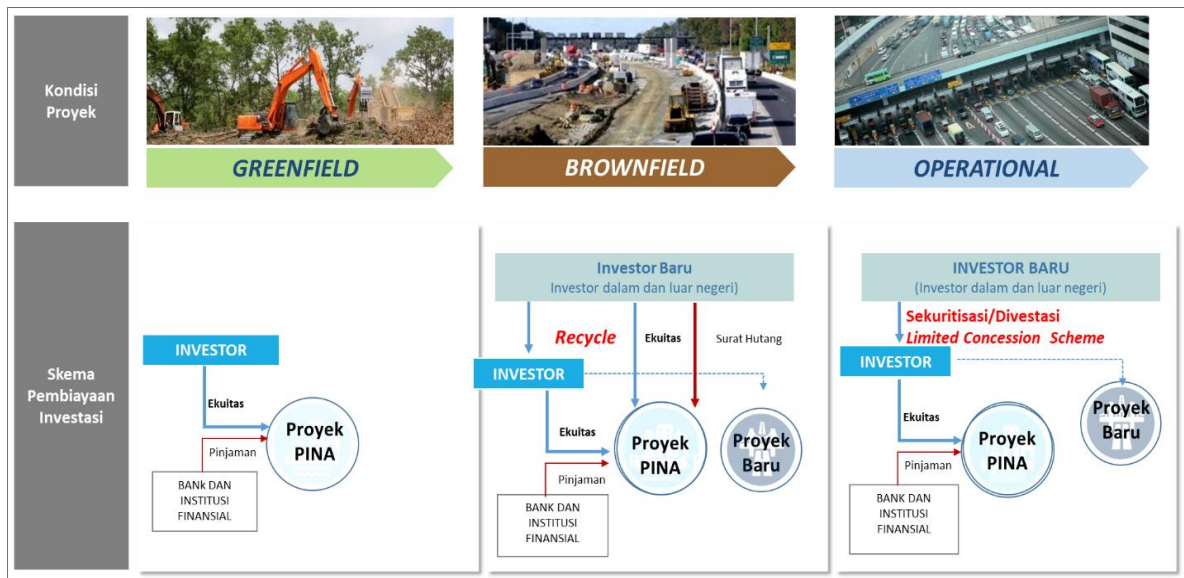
Kondisi Proyek

GREENFIELD

BROWNFIELD

OPERATIONAL

Skema Pembiayaan Investasi

INVESTOR

Ekuitas

Pinjaman

Proyek PINA

BANk DAN INSTITUSI FINANSIAL

Investor Baru
Investor dalam dan luar negeri)

Recycle

Ekuitas

Surat Hutang

INVESTOR

Ekuitas

Proyek PINA

Proyek Baru

Pinjaman

BANK DAN INSTITUSI FINANSIAL

INVESTOR BARU
(Investor dalam dan luar negeri)

Sekuritisasi/Divestasi
Limited Concession Scheme

INVESTOR

Proyek Baru

Ekuitas

Proyek PINA

Pinjaman

BANK DAN INSTITUSI FINANSIAL